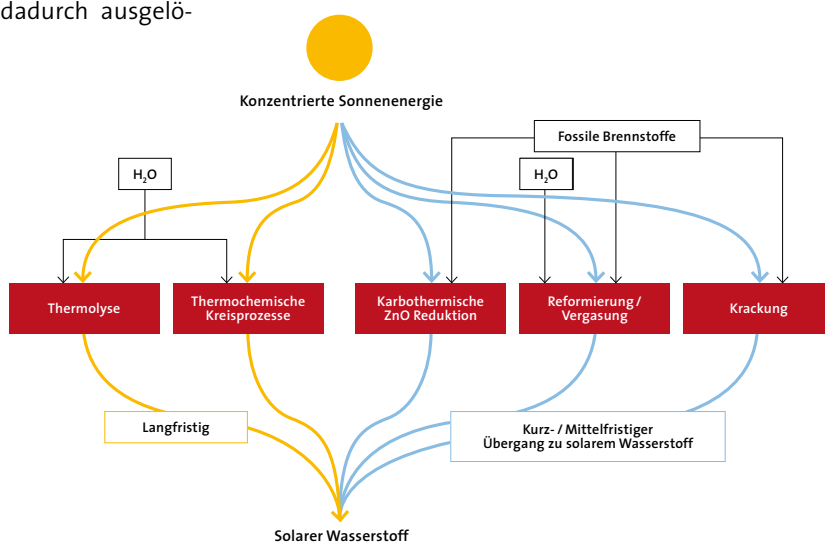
dadurch ausgelö-

Konzentrierte Sonnenenergie

Fossile Brennstoffe

$H_2O$

$H_2O$

Thermolyse

Thermochemische Kreisprozesse

Karbothermische ZnO Reduktion

Reformierung / Vergasung

Krackung

Langfristig

Kurz- / Mittelfristiger Übergang zu solarem Wasserstoff

Solarer Wasserstoff